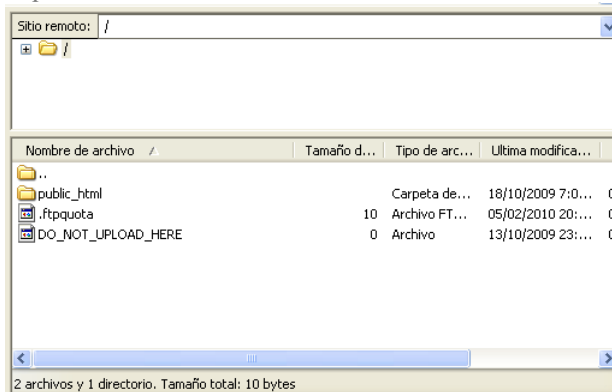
Sitio remoto: /

/

| Nombre de archivo | Tamaño d... | Tipo de arc... | Ultima modifica... |
|---|---|---|---|
| .. | | | |
| public_html | | Carpeta de... | 18/10/2009 7:0... |
| .ftpquota | 10 | Archivo FT... | 05/02/2010 20:... |
| DO_NOT_UPLOAD_HERE | 0 | Archivo | 13/10/2009 23:... |

2 archivos y 1 directorio. Tamaño total: 10 bytes